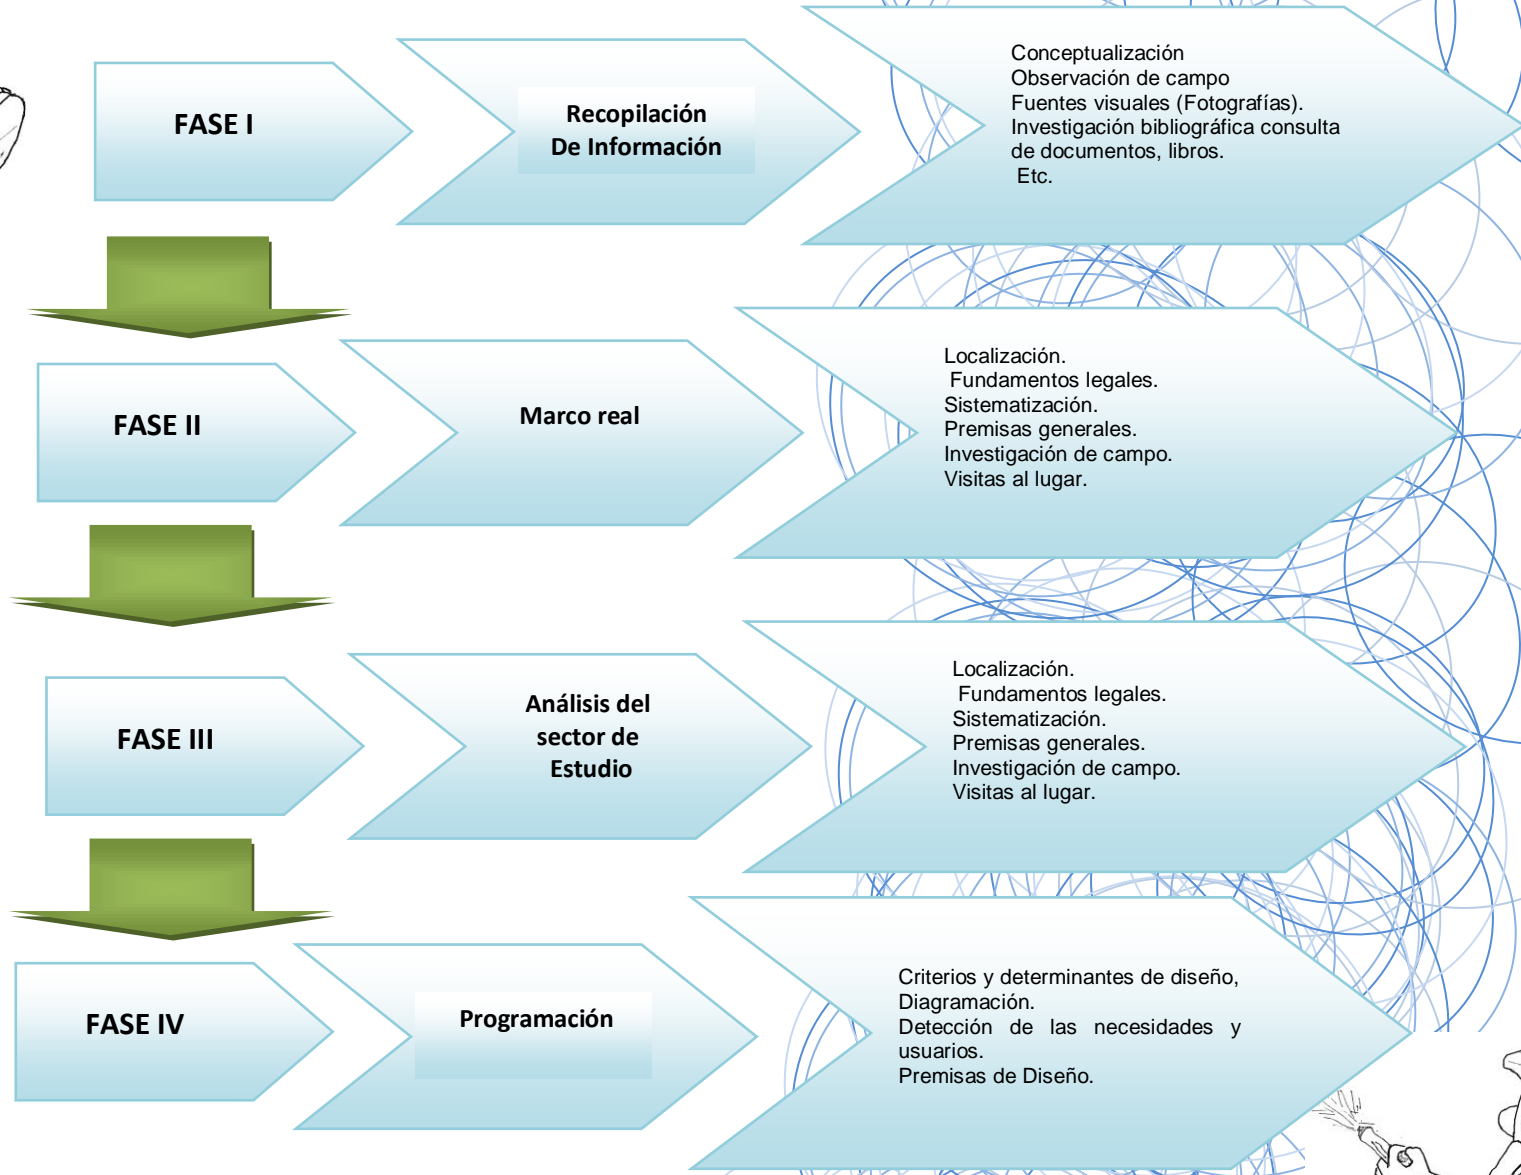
FASE I

Recopilación De Información

Conceptualización
Observación de campo
Fuentes visuales (Fotografías).
Investigación bibliográfica consulta de documentos, libros.
Etc.

FASE II

Marco real

Localización.
Fundamentos legales.
Sistematización.
Premisas generales.
Investigación de campo.
Visitas al lugar.

FASE III

Análisis del sector de Estudio

Localización.
Fundamentos legales.
Sistematización.
Premisas generales.
Investigación de campo.
Visitas al lugar.

FASE IV

Programación

Criterios y determinantes de diseño,
Diagramación.
Detección de las necesidades y usuarios.
Premisas de Diseño.